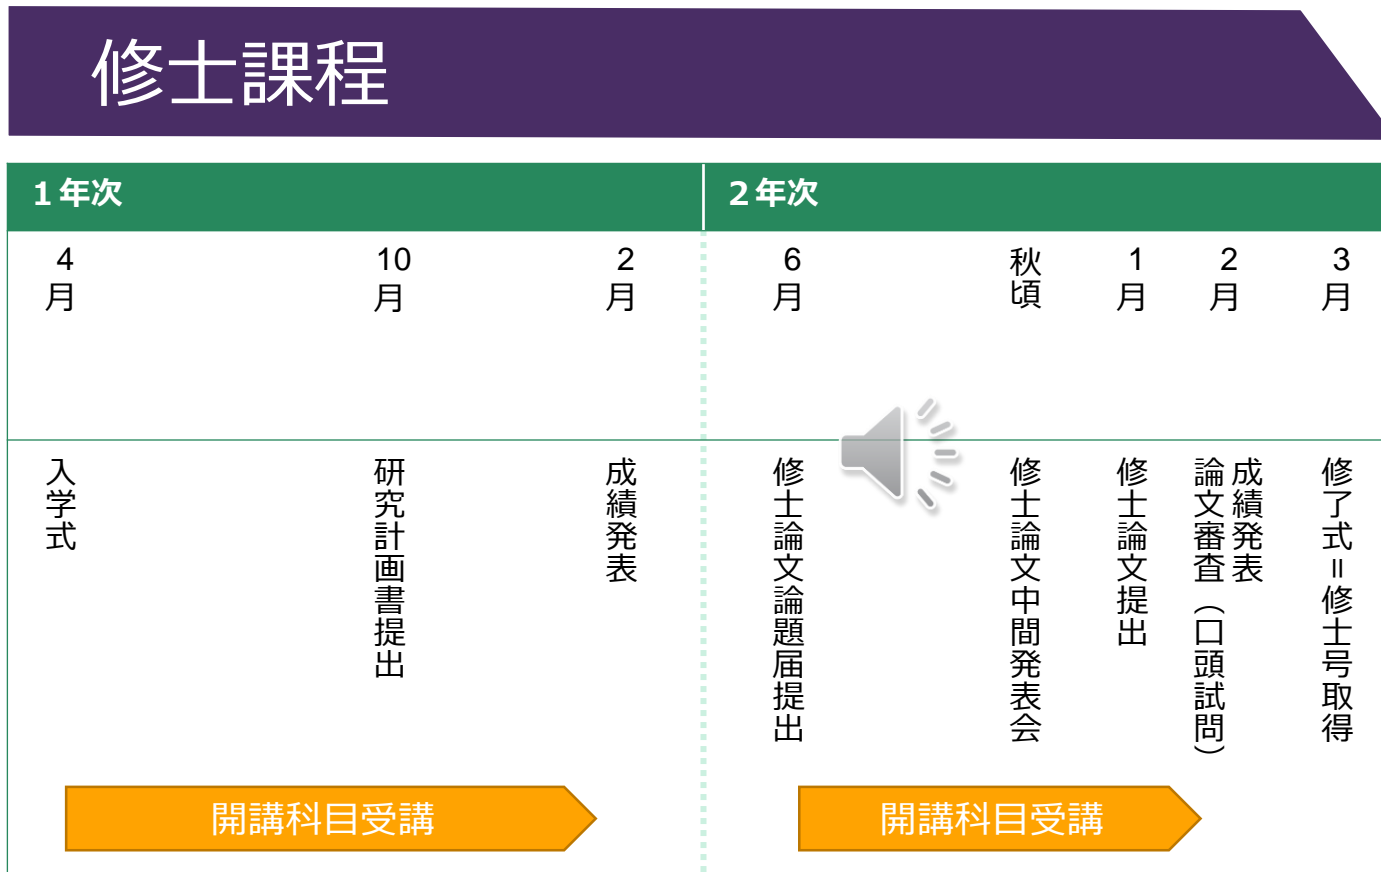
修士課程

| 1年次 | | | 2年次 | | | | |
|---|---|---|---|---|---|---|---|
| 4月 | 10月 | 2月 | 6月 | 秋頃 | 1月 | 2月 | 3月 |
| 入学式 | 研究計画書提出 | 成績発表 | 修士論文論題届提出 | 修士論文中間発表会 | 修士論文提出 | 成績発表 論文審査（口頭試問） | 修了式＝修士号取得 |

開講科目受講

開講科目受講